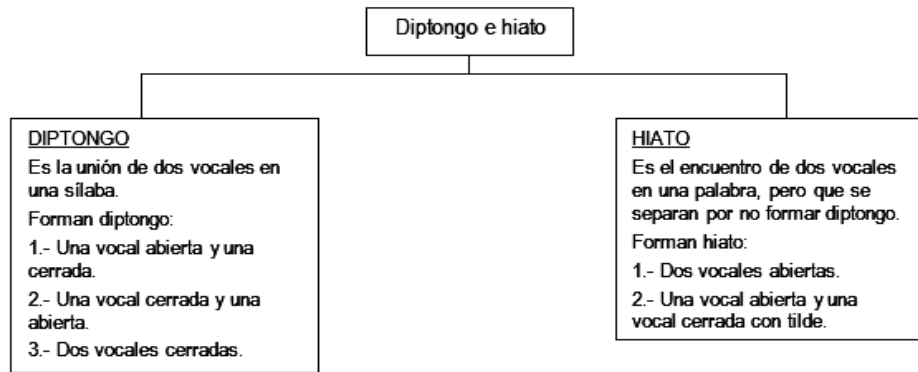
Diptongo e hiato

DIPTONGO

Es la unión de dos vocales en una sílaba.

Forman diptongo:

1.- Una vocal abierta y una cerrada.

2.- Una vocal cerrada y una abierta.

3.- Dos vocales cerradas.

HIATO

Es el encuentro de dos vocales en una palabra, pero que se separan por no formar diptongo.

Forman hiato:

1.- Dos vocales abiertas.

2.- Una vocal abierta y una vocal cerrada con tilde.